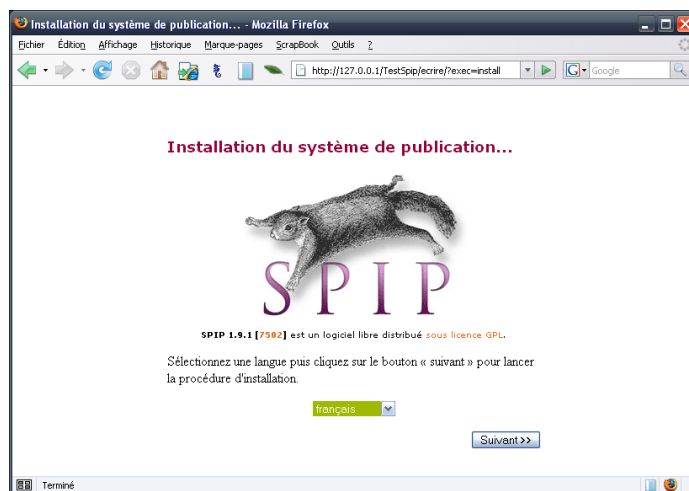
Installation du système de publication... - Mozilla Firefox

Fichier Édition Affichage Historique Marque-pages ScrapBook Outils ?

http://127.0.0.1/TestSpip/ecrire/?exec=install

Google

Installation du système de publication...

SPIP

SPIP 1.9.1 [7502] est un logiciel libre distribué sous licence GPL.

Sélectionnez une langue puis cliquez sur le bouton « suivant » pour lancer la procédure d'installation.

français

Suivant>>

Terminé